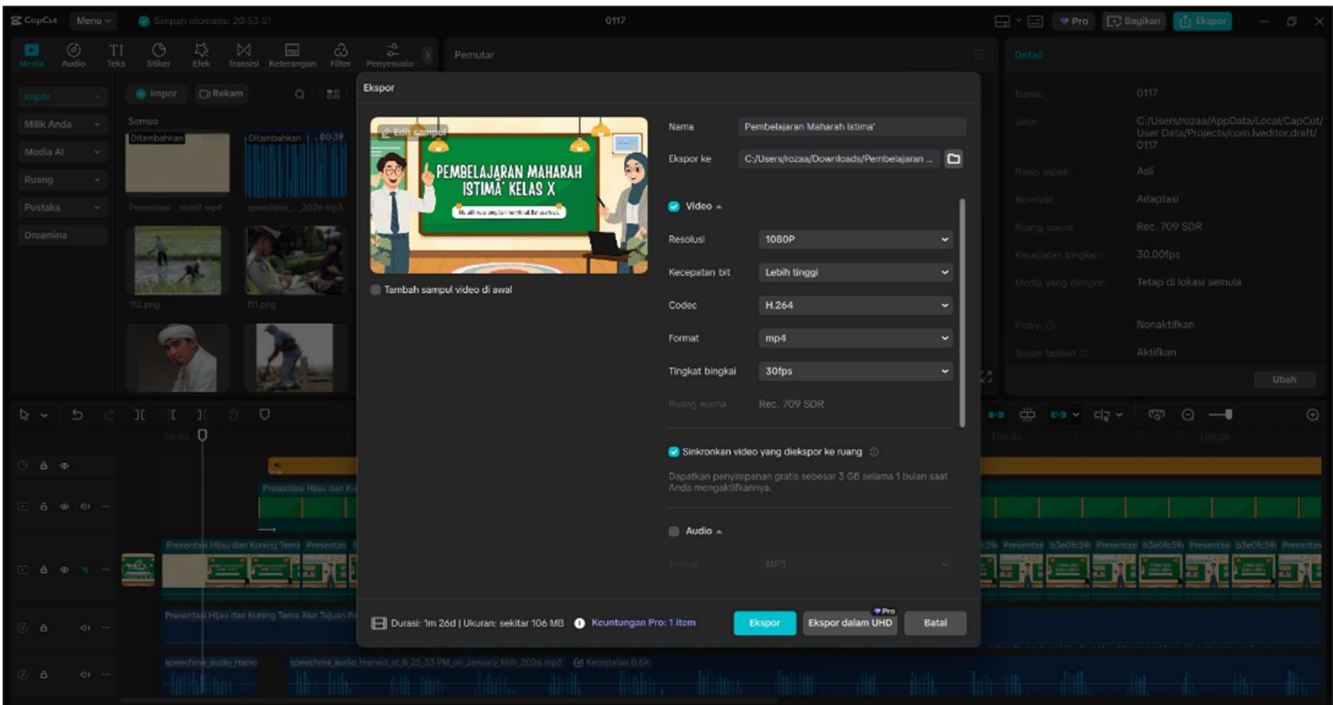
CapCut Menu Simpan otomatis: 20:53:51 0117 Pro Bagikan Ekspor

Media Audio Teks Stiker Efek Transisi Keterangan Filter Penyesuaian Pemutar Detail

Impor Milik Anda Media AI Ruang Pustaka Dreamina

Impor Rekam

Semua

Ditambahkan Ditambahkan 00:38

Presentasi ...draft.mp4 speechma_...2026.mp3

112.png 111.png

Nama: 0117
Jalur: C:/Users/rozaa/AppData/Local/CapCut/User Data/Projects/com.lveditor.draft/0117
Rasio aspek: Asli
Resolusi: Adaptasi
Ruang warna: Rec. 709 SDR
Kecepatan bingkai: 30.00fps
Media yang diimpor: Tetap di lokasi semula
Proxy: Nonaktifkan
Susun lapisan: Aktifkan
Ubah

Ekspor

Edit sampul

PEMBELAJARAN MAHARAH ISTIMA' KELAS X

Tambah sampul video di awal

Nama Pembelajaran Maharah Istima'

Ekspor ke C:/Users/rozaa/Downloads/Pembelajaran ...

Video

Resolusi 1080P

Kecepatan bit Lebih tinggi

Codec H.264

Format mp4

Tingkat bingkai 30fps

Ruang warna Rec. 709 SDR

Sinkronkan video yang diekspor ke ruang

Dapatkan penyimpanan gratis sebesar 3 GB selama 1 bulan saat Anda mengaktifkannya.

Audio

Format MP3

Durasi: 1m 26d | Ukuran: sekitar 106 MB Keuntungan Pro: 1 item

Ekspor Ekspor dalam UHD Pro Batal

Presentasi Hijau dan Kuning Tema Alur Tujuan Pe

Presentasi Hijau dan Kuning Tema Presentasi

b3e0fc59i Presentasi b3e0fc59i Presentasi b3e0fc59i Presentasi b3e0fc59i Presentasi

speechma_audio_Hamd speechma_audio_Hamed_at_8_25_33 PM_on_January_18th_2026.mp3 Kecepatan 0.6X